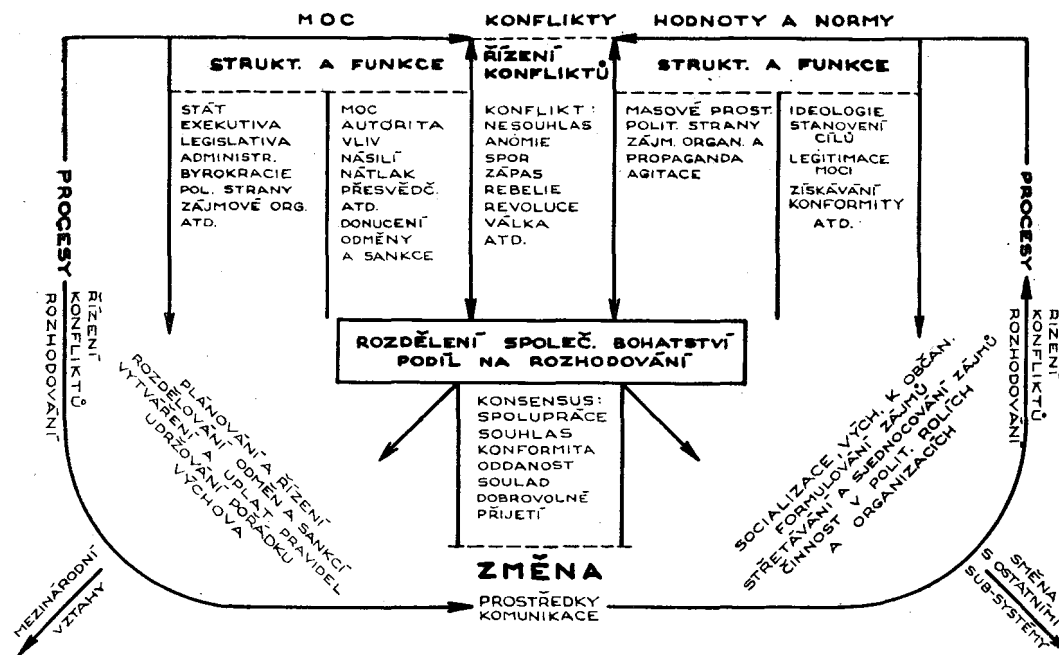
MOC

KONFLIKTY

HODNOTY A NORMY

STRUKT. A FUNKCE

ŘÍZENÍ KONFLIKTŮ

STRUKT. A FUNKCE

STÁT
EXEKUTIVA
LEGISLATIVA
ADMINISTR.
BYROKRACIE
POL. STRANY
ZÁJMOVÉ ORG.
ATD.

MOC
AUTORITA
VLIV
NÁSILÍ
NÁTLAK
PŘESVĚDČ.
ATD.
DONUCENÍ
ODMĚNY
A SANKCE

KONFLIKT:
NESOUHLAS
ANOMIE
SPOR
ZÁPAS
REBELIE
REVOLUCE
VÁLKA
ATD.

MASOVÉ PROST.
POLIT. STRANY
ZÁJM. ORGAN. A
PROPAGANDA
AGITACE

IDEOLOGIE
STANOVENÍ CÍLŮ
LEGITIMACE MOCI
ZÍSKÁVÁNÍ KONFORMITY
ATD.

PROCESY

ŘÍZENÍ KONFLIKTŮ
ROZHODOVÁNÍ

PROCESY

ŘÍZENÍ KONFLIKTŮ
ROZHODOVÁNÍ

ROZDĚLENÍ SPOLEČ. BOHATSTVÍ
PODÍL NA ROZHODOVÁNÍ

PLÁNOVÁNÍ A ŘÍZENÍ
ROZDĚLOVÁNÍ ODMĚN A SANKCÍ
VYTVÁŘENÍ A UPLAT. PRAVIDEL
UDRŽOVÁNÍ POŘÁDKU
VÝCHOVA

KONSENSUS:
SPOLUPRÁCE
SOUHLAS
KONFORMITA
ODDANOST
SOULAD
DOBROVOLNÉ PŘIJETÍ

SOCIALIZACE, VÝCH. K OBČAN.
FORMULOVÁNÍ ZÁJMŮ
STŘETÁVÁNÍ A SJEDNOCOVÁNÍ ZÁJMŮ
ČINNOST V POLIT. ROLÍCH
A ORGANIZACÍCH

ZMĚNA

PROSTŘEDKY KOMUNIKACE

MEZINÁRODNÍ VZTAHY

SMĚNA S OSTATNÍMI SUB-SYSTÉMY